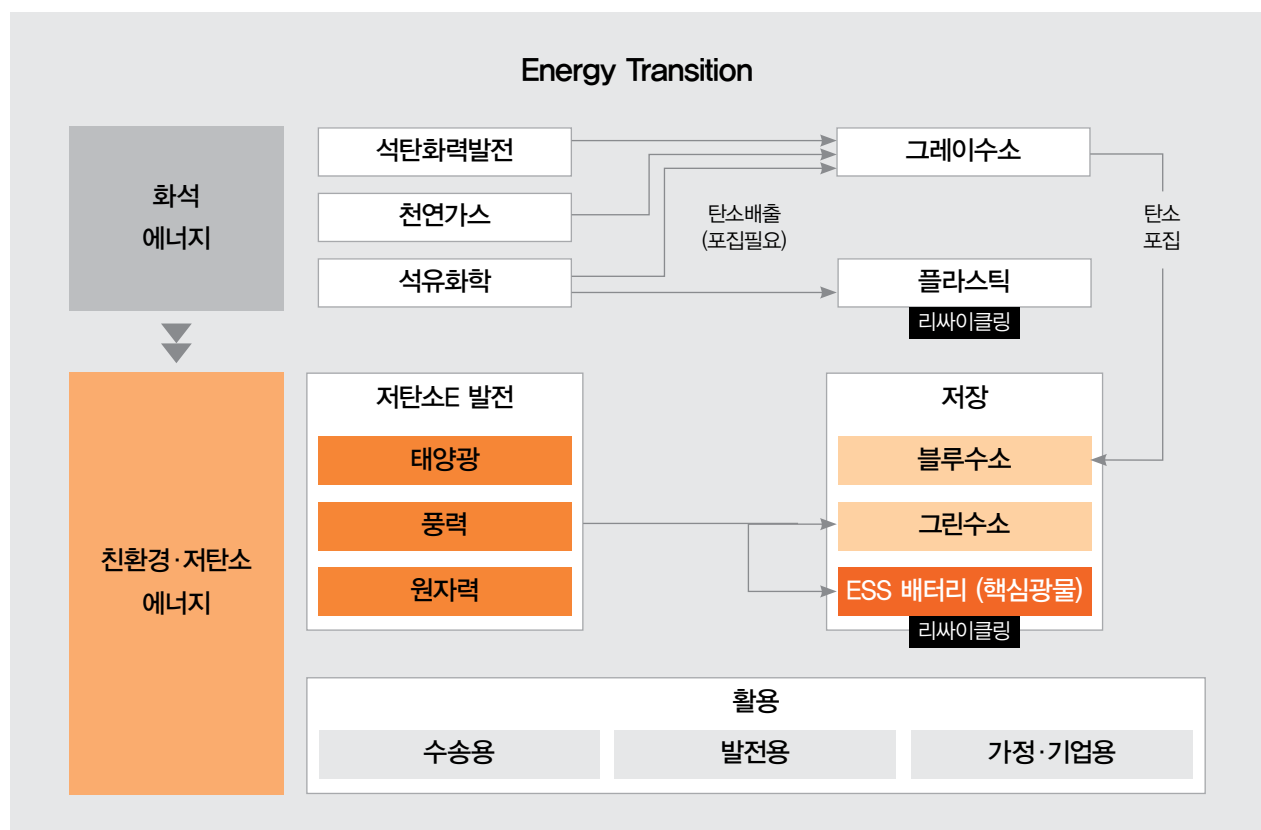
Energy Transition

화석
에너지

석탄화력발전

천연가스

석유화학

그레이수소

탄소배출
(포집필요)

탄소
포집

플라스틱

리싸이클링

친환경·저탄소
에너지

저탄소E 발전

태양광

풍력

원자력

저장

블루수소

그린수소

ESS 배터리 (핵심광물)

리싸이클링

활용

수송용

발전용

가정·기업용